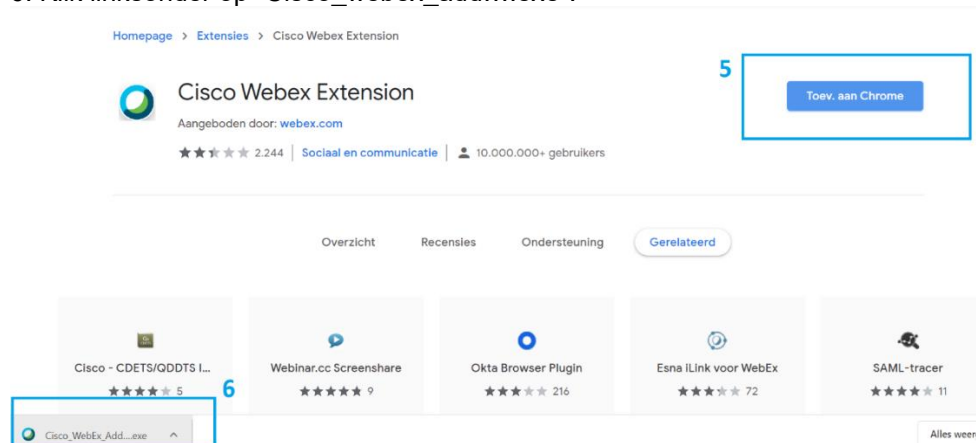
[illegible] linksonder op "Cisco_Webex_Add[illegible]".

Homepage > Extensies > Cisco Webex Extension

Cisco Webex Extension

Aangeboden door: webex.com

2.244 | Sociaal en communicatie | 10.000.000+ gebruikers

5

Toev. aan Chrome

Overzicht Recensies Ondersteuning Gerelateerd

Cisco - CDETS/QDDTS I...
5

Webinar.cc Screenshare
9

Okta Browser Plugin
216

Esna iLink voor WebEx
72

SAML-tracer
11

6

Cisco_WebEx_Add....exe

Alles weer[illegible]